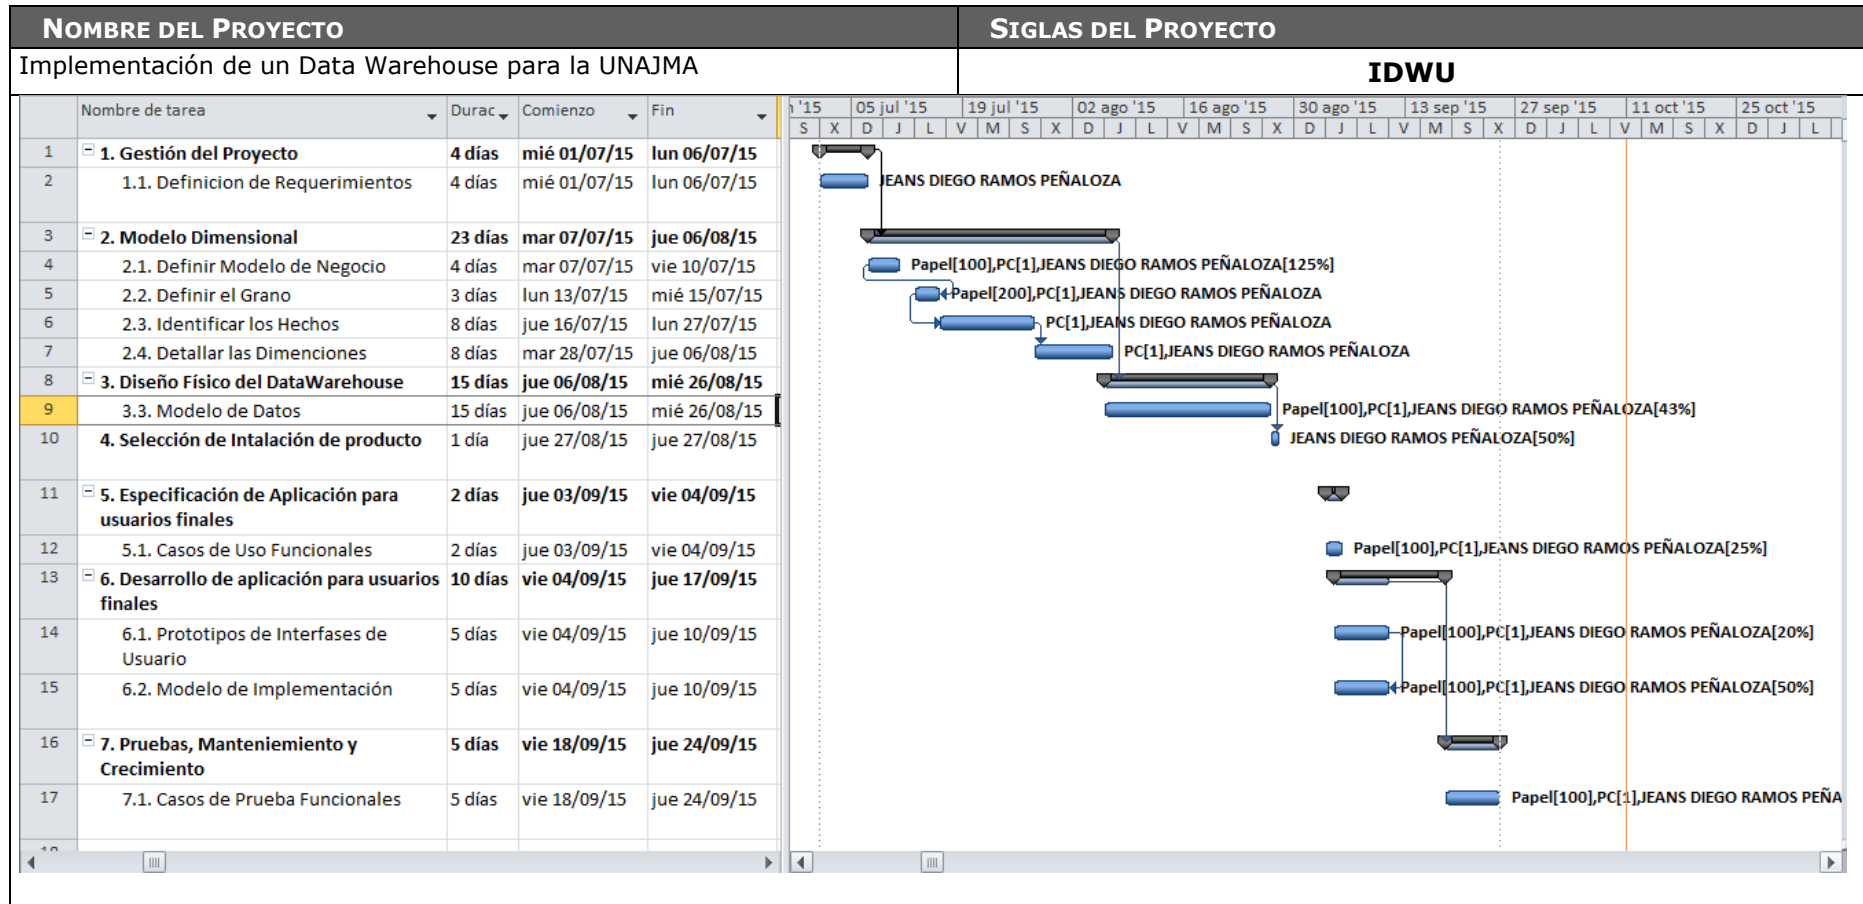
| NOMBRE DEL PROYECTO | SIGLAS DEL PROYECTO |
|---|---|
| Implementación de un Data Warehouse para la UNAJMA | IDWU |

| | Nombre de tarea | Durac | Comienzo | Fin |
|---|---|---|---|---|
| 1 | 1. Gestión del Proyecto | 4 días | mié 01/07/15 | lun 06/07/15 |
| 2 | 1.1. Definicion de Requerimientos | 4 días | mié 01/07/15 | lun 06/07/15 |
| 3 | 2. Modelo Dimensional | 23 días | mar 07/07/15 | jue 06/08/15 |
| 4 | 2.1. Definir Modelo de Negocio | 4 días | mar 07/07/15 | vie 10/07/15 |
| 5 | 2.2. Definir el Grano | 3 días | lun 13/07/15 | mié 15/07/15 |
| 6 | 2.3. Identificar los Hechos | 8 días | jue 16/07/15 | lun 27/07/15 |
| 7 | 2.4. Detallar las Dimenciones | 8 días | mar 28/07/15 | jue 06/08/15 |
| 8 | 3. Diseño Físico del DataWarehouse | 15 días | jue 06/08/15 | mié 26/08/15 |
| 9 | 3.3. Modelo de Datos | 15 días | jue 06/08/15 | mié 26/08/15 |
| 10 | 4. Selección de Intalación de producto | 1 día | jue 27/08/15 | jue 27/08/15 |
| 11 | 5. Especificación de Aplicación para usuarios finales | 2 días | jue 03/09/15 | vie 04/09/15 |
| 12 | 5.1. Casos de Uso Funcionales | 2 días | jue 03/09/15 | vie 04/09/15 |
| 13 | 6. Desarrollo de aplicación para usuarios finales | 10 días | vie 04/09/15 | jue 17/09/15 |
| 14 | 6.1. Prototipos de Interfases de Usuario | 5 días | vie 04/09/15 | jue 10/09/15 |
| 15 | 6.2. Modelo de Implementación | 5 días | vie 04/09/15 | jue 10/09/15 |
| 16 | 7. Pruebas, Manteniemiento y Crecimiento | 5 días | vie 18/09/15 | jue 24/09/15 |
| 17 | 7.1. Casos de Prueba Funcionales | 5 días | vie 18/09/15 | jue 24/09/15 |

'15 | 05 jul '15 | 19 jul '15 | 02 ago '15 | 16 ago '15 | 30 ago '15 | 13 sep '15 | 27 sep '15 | 11 oct '15 | 25 oct '15
S X D J L V M S X D J L V M S X D J L V M S X D J L V M S X D J L

JEANS DIEGO RAMOS PEÑALOZA
Papel[100],PC[1],JEANS DIEGO RAMOS PEÑALOZA[125%]
Papel[200],PC[1],JEANS DIEGO RAMOS PEÑALOZA
PC[1],JEANS DIEGO RAMOS PEÑALOZA
PC[1],JEANS DIEGO RAMOS PEÑALOZA
Papel[100],PC[1],JEANS DIEGO RAMOS PEÑALOZA[43%]
JEANS DIEGO RAMOS PEÑALOZA[50%]
Papel[100],PC[1],JEANS DIEGO RAMOS PEÑALOZA[25%]
Papel[100],PC[1],JEANS DIEGO RAMOS PEÑALOZA[20%]
Papel[100],PC[1],JEANS DIEGO RAMOS PEÑALOZA[50%]
Papel[100],PC[1],JEANS DIEGO RAMOS PEÑA